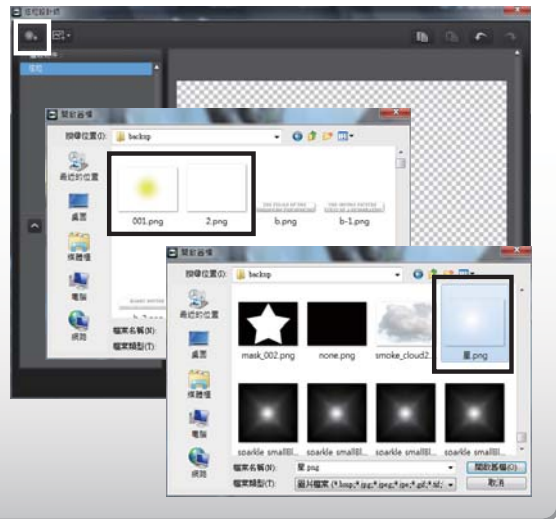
開啟舊檔
搜尋位置(I): backup
最近的位置
桌面
媒體櫃
電腦
網路
001.png
2.png
b.png
b-1.png
檔案名稱(N):
檔案類型(T):

開啟舊檔
搜尋位置(I): backup
最近的位置
桌面
媒體櫃
電腦
網路
mask_002.png
none.png
smoke_cloud2...
星.png
sparkle small...
sparkle small...
sparkle small...
sparkle small...
檔案名稱(N): 星.png
檔案類型(T): 圖片檔案 (*.bmp;*.jpg;*.jpeg;*.jpe;*.gif;*.tif;
開啟舊檔(O)
取消